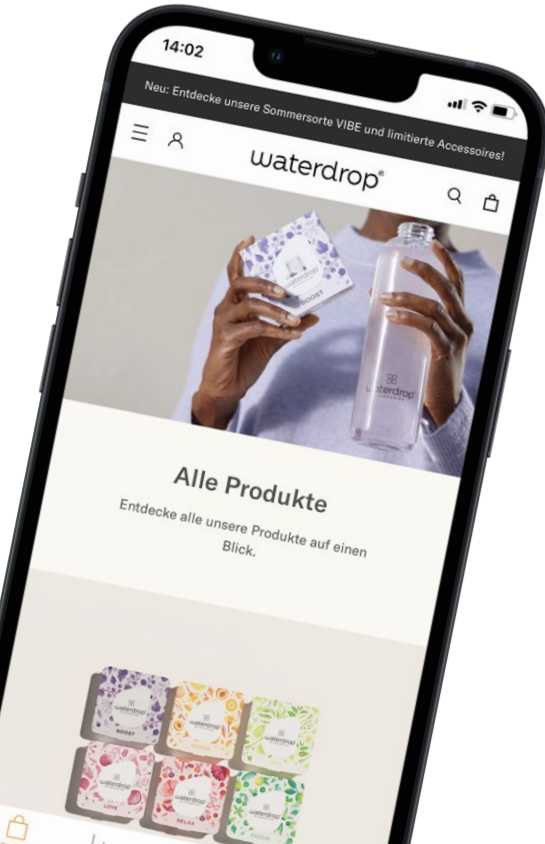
14:02

Neu: Entdecke unsere Sommersorte VIBE und limitierte Accessoires!

waterdrop®

BOOST

waterdrop

Alle Produkte

Entdecke alle unsere Produkte auf einen Blick.

waterdrop

BOOST

LOVE

RELAX

FOCUS